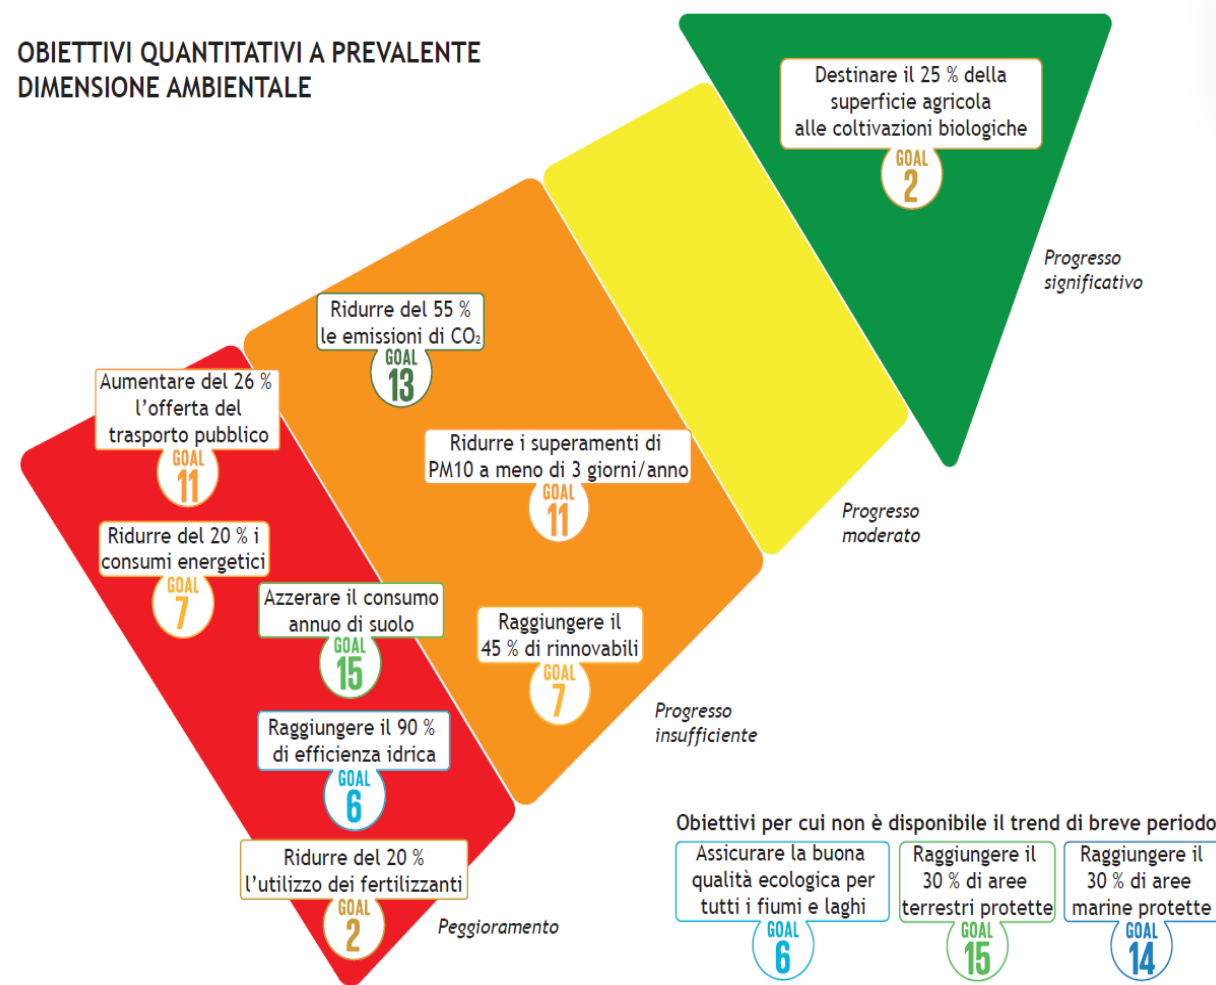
OBIETTIVI QUANTITATIVI A PREVALENTE DIMENSIONE AMBIENTALE

Destinare il 25 % della superficie agricola alle coltivazioni biologiche
GOAL 2

Progresso significativo

Ridurre del 55 % le emissioni di $CO_2$
GOAL 13

Aumentare del 26 % l'offerta del trasporto pubblico
GOAL 11

Ridurre i superamenti di PM10 a meno di 3 giorni/anno
GOAL 11

Progresso moderato

Ridurre del 20 % i consumi energetici
GOAL 7

Azzerare il consumo annuo di suolo
GOAL 15

Raggiungere il 45 % di rinnovabili
GOAL 7

Progresso insufficiente

Raggiungere il 90 % di efficienza idrica
GOAL 6

Ridurre del 20 % l'utilizzo dei fertilizzanti
GOAL 2

Peggioramento

Obiettivi per cui non è disponibile il trend di breve periodo

Assicurare la buona qualità ecologica per tutti i fiumi e laghi
GOAL 6

Raggiungere il 30 % di aree terrestri protette
GOAL 15

Raggiungere il 30 % di aree marine protette
GOAL 14